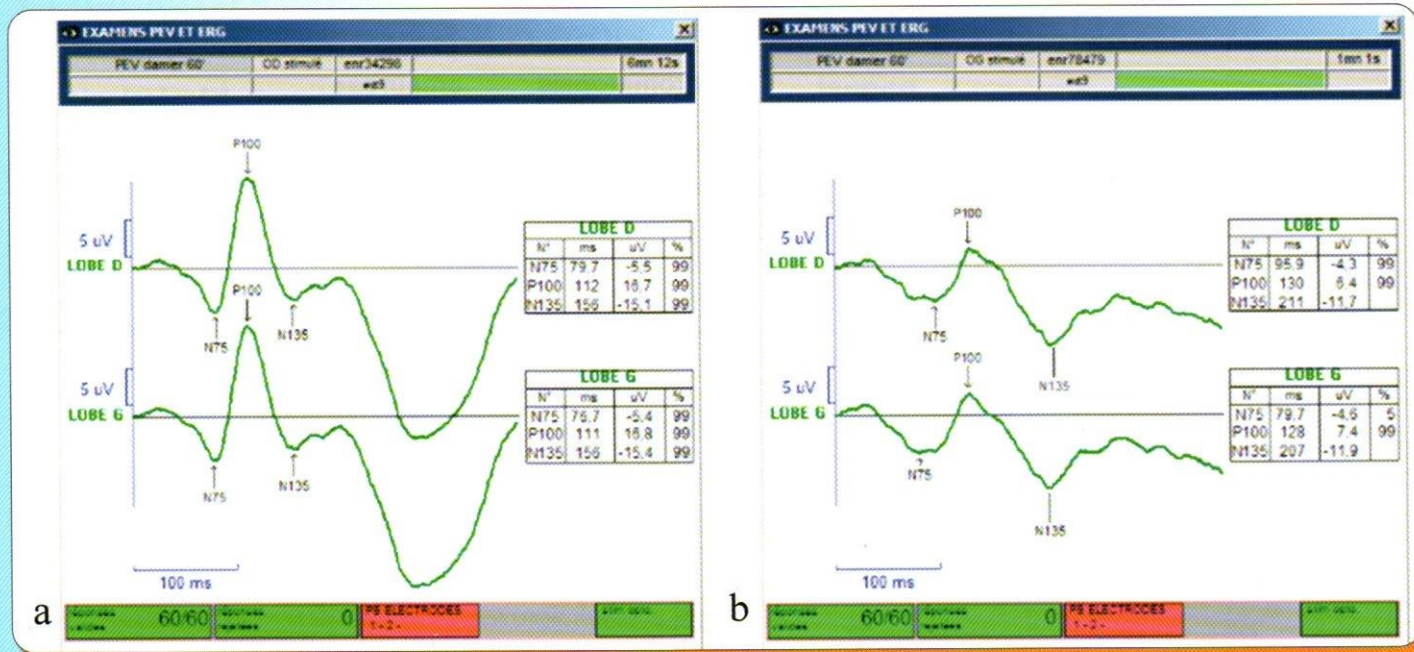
EXAMENS PEV ET ERG

| PEV damer 60' | OD stimulé | enr34298 | | 6mn 12s |
|---|---|---|---|---|
| | | ed9 | | |

P100

5 uV

LOBE D

N75

P100

N135

5 uV

LOBE G

N75

N135

| LOBE D | | | |
|---|---|---|---|
| N° | ms | uV | % |
| N75 | 79.7 | -5.5 | 99 |
| P100 | 112 | 16.7 | 99 |
| N135 | 156 | -15.1 | 99 |

| LOBE G | | | |
|---|---|---|---|
| N° | ms | uV | % |
| N75 | 76.7 | -5.4 | 99 |
| P100 | 111 | 16.8 | 99 |
| N135 | 156 | -15.4 | 99 |

100 ms

a

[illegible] 60/60 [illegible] 0 PB ELECTRODES 1 - 2 - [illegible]

EXAMENS PEV ET ERG

| PEV damer 60' | OG stimulé | enr78479 | | 1mn 1s |
|---|---|---|---|---|
| | | ed9 | | |

P100

5 uV

LOBE D

N75

N135

P100

5 uV

LOBE G

N75

N135

| LOBE D | | | |
|---|---|---|---|
| N° | ms | uV | % |
| N75 | 95.9 | -4.3 | 99 |
| P100 | 130 | 6.4 | 99 |
| N135 | 211 | -11.7 | |

| LOBE G | | | |
|---|---|---|---|
| N° | ms | uV | % |
| N75 | 79.7 | -4.6 | 5 |
| P100 | 128 | 7.4 | 99 |
| N135 | 207 | -11.9 | |

100 ms

b

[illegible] 60/60 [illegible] 0 PB ELECTRODES 1 - 2 - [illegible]